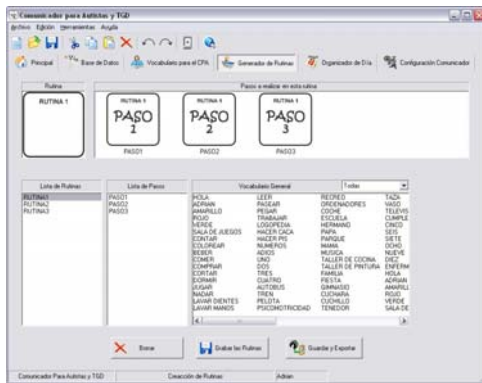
Comunicador para Autistas y TGD

Archivo Edición Herramientas Ayuda

Principal | Base de Datos | Vocabulario para el CPA | Generador de Rutinas | Organizador de Día | Configuración Comunicador

Rutina

RUTINA 1

Pasos a realizar en esta rutina

RUTINA 1 PASO 1 | RUTINA 1 PASO 2 | RUTINA 1 PASO 3

PASO1 PASO2 PASO3

Lista de Rutinas
RUTINA1
RUTINA2
RUTINA3

Lista de Pasos
PASO1
PASO2
PASO3

Vocabulario General | Todas

| | | | |
|---|---|---|---|
| HOLA | LEER | RECREO | TAZA |
| ADRIAN | PASEAR | ORDENADORES | VASO |
| AMARILLO | PEGAR | COCHE | TELEVIS |
| ROJO | TRABAJAR | ESCUELA | CUMPLE |
| VERDE | LOGOPEDIA | HERMANO | CINCO |
| SALA DE JUEGOS | HACER CACA | PAPA | SEIS |
| CONTAR | HACER PIS | PARQUE | SIETE |
| COLOREAR | NUMEROS | MAMA | OCHO |
| BEBER | ADIOS | MUSICA | NUEVE |
| COMER | UNO | TALLER DE COCINA | DIEZ |
| COMPRAR | DOS | TALLER DE PINTURA | ENFERM |
| CORTAR | TRES | FAMILIA | HOLA |
| DORMIR | CUATRO | FIESTA | ADRIAN |
| JUGAR | AUTOBUS | GIMNASIO | AMARILL |
| NADAR | TREN | CUCHARA | ROJO |
| LAVAR DIENTES | PELOTA | CUCHILLO | VERDE |
| LAVAR MANOS | PSICOMOTRICIDAD | TENEDOR | SALA DE |

Borrar | Grabar las Rutinas | Guardar y Exportar

Comunicador Para Autistas y TGD | Creación de Rutinas | Adrian